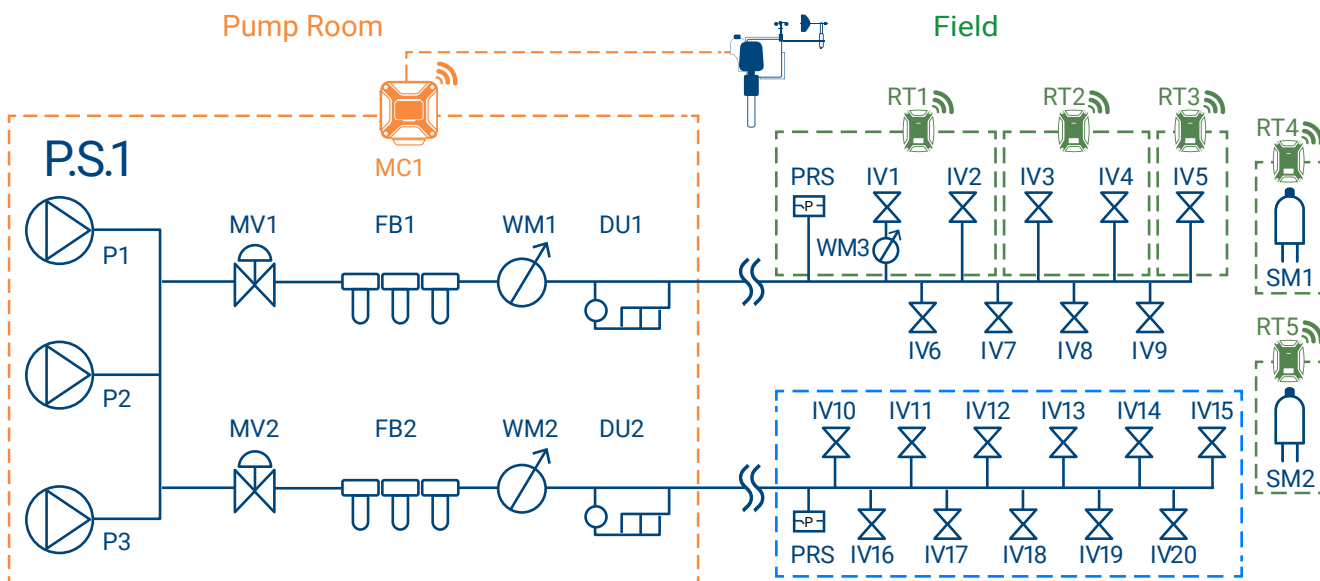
Pump Room

Field

MC1

P.S.1

P1

P2

P3

MV1

FB1

WM1

DU1

MV2

FB2

WM2

DU2

RT1

RT2

RT3

RT4

RT5

PRS

P

IV1

IV2

IV3

IV4

IV5

WM3

IV6

IV7

IV8

IV9

SM1

IV10

IV11

IV12

IV13

IV14

IV15

P

PRS

IV16

IV17

IV18

IV19

IV20

SM2